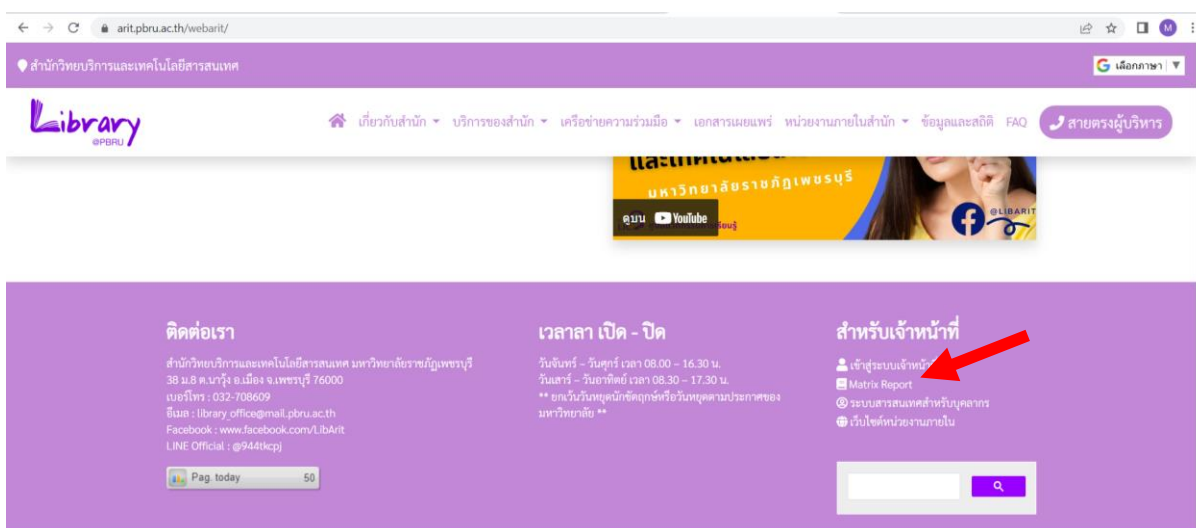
arit.pbru.ac.th/webarit/

M

สำนักวิทยบริการและเทคโนโลยีสารสนเทศ

เลือกภาษา ▼

Library
@PBRU

เกี่ยวกับสำนัก บริการของสำนัก เครือข่ายความร่วมมือ เอกสารเผยแพร่ หน่วยงานภายในสำนัก ข้อมูลและสถิติ FAQ สายตรงผู้บริหาร

และเทคโนโลย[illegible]
มหาวิทยาลัยราชภัฏเพชรบุรี
ดูบน YouTube
@LIBARIT

ติดต่อเรา
สำนักวิทยบริการและเทคโนโลยีสารสนเทศ มหาวิทยาลัยราชภัฏเพชรบุรี
38 ม.8 ต.นาวุ้ง อ.เมือง จ.เพชรบุรี 76000
เบอร์โทร : 032-708609
อีเมล : library_office@mail.pbru.ac.th
Facebook : www.facebook.com/LibArit
LINE Official : @944tkcpj

Pag. today 50

เวลาลา เปิด - ปิด
วันจันทร์ – วันศุกร์ เวลา 08.00 – 16.30 น.
วันเสาร์ – วันอาทิตย์ เวลา 08.30 – 17.30 น.
** ยกเว้นวันหยุดนักขัตฤกษ์หรือวันหยุดตามประกาศของมหาวิทยาลัย **

สำหรับเจ้าหน้าที่
เข้าสู่ระบบเจ้าหน้า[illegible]
Matrix Report
ระบบสารสนเทศสำหรับบุคลากร
เว็บไซต์หน่วยงานภายใน